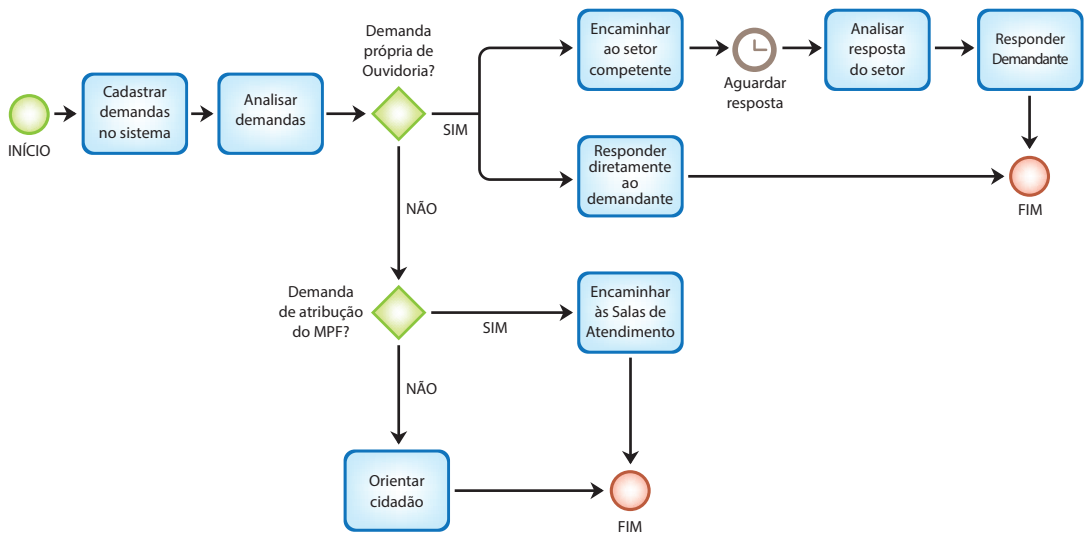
INÍCIO

Cadastrar demandas no sistema

Analisar demandas

Demanda própria de Ouvidoria?

SIM

Encaminhar ao setor competente

Aguardar resposta

Analisar resposta do setor

Responder Demandante

Responder diretamente ao demandante

FIM

NÃO

Demanda de atribuição do MPF?

SIM

Encaminhar às Salas de Atendimento

NÃO

Orientar cidadão

FIM